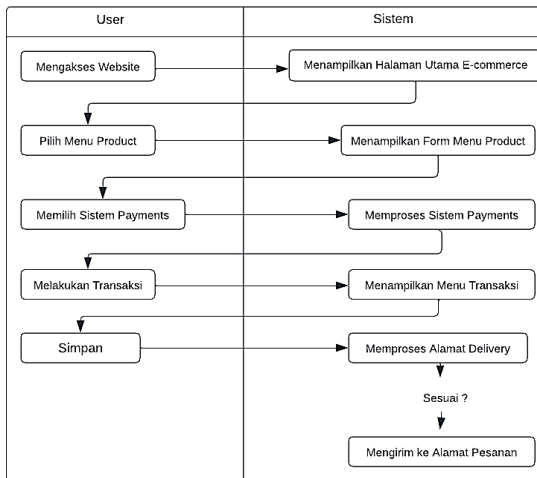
User

Sistem

Mengakses Website

Menampilkan Halaman Utama E-commerce

Pilih Menu Product

Menampilkan Form Menu Product

Memilih Sistem Payments

Memproses Sistem Payments

Melakukan Transaksi

Menampilkan Menu Transaksi

Simpan

Memproses Alamat Delivery

Sesuai ?

Mengirim ke Alamat Pesanan